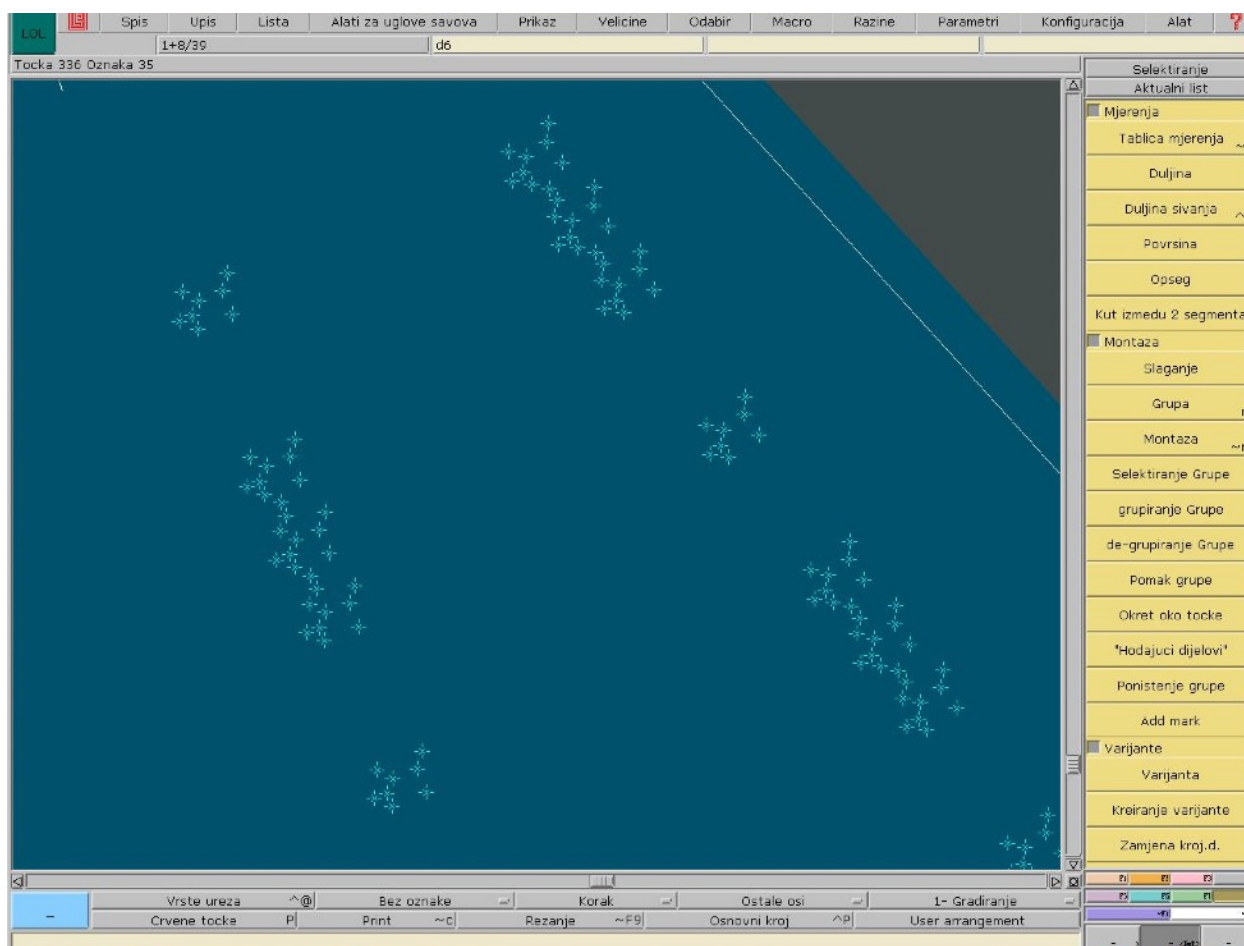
LOL | Spis | Upis | Lista | Alati za uglove savova | Prikaz | Velicine | Odabir | Macro | Razine | Parametri | Konfiguracija | Alat | ?

1+8/39 | d6

Tocka 336 Oznaka 35

Selektiranje
Aktualni list
Mjerenja
Tablica mjerenja
Duljina
Duljina sivanja
Povrsina
Opseg
Kut izmedu 2 segmenta
Montaza
Slaganje
Grupa
Montaza
Selektiranje Grupe
grupiranje Grupe
de-grupiranje Grupe
Pomak grupe
Okret oko tocke
'Hodajuci dijelovi'
Ponistenje grupe
Add mark
Varijante
Varijanta
Kreiranje varijante
Zamjena kroj.d.

| Vrste ureza | ^@ | Bez oznake | | Korak | | Ostale osi | | 1- Gradiranje | |
|---|---|---|---|---|---|---|---|---|---|
| Crvene tocke | P | Print | ~C | Rezanje | ~F9 | Osnovni kroj | ^P | User arrangement | |